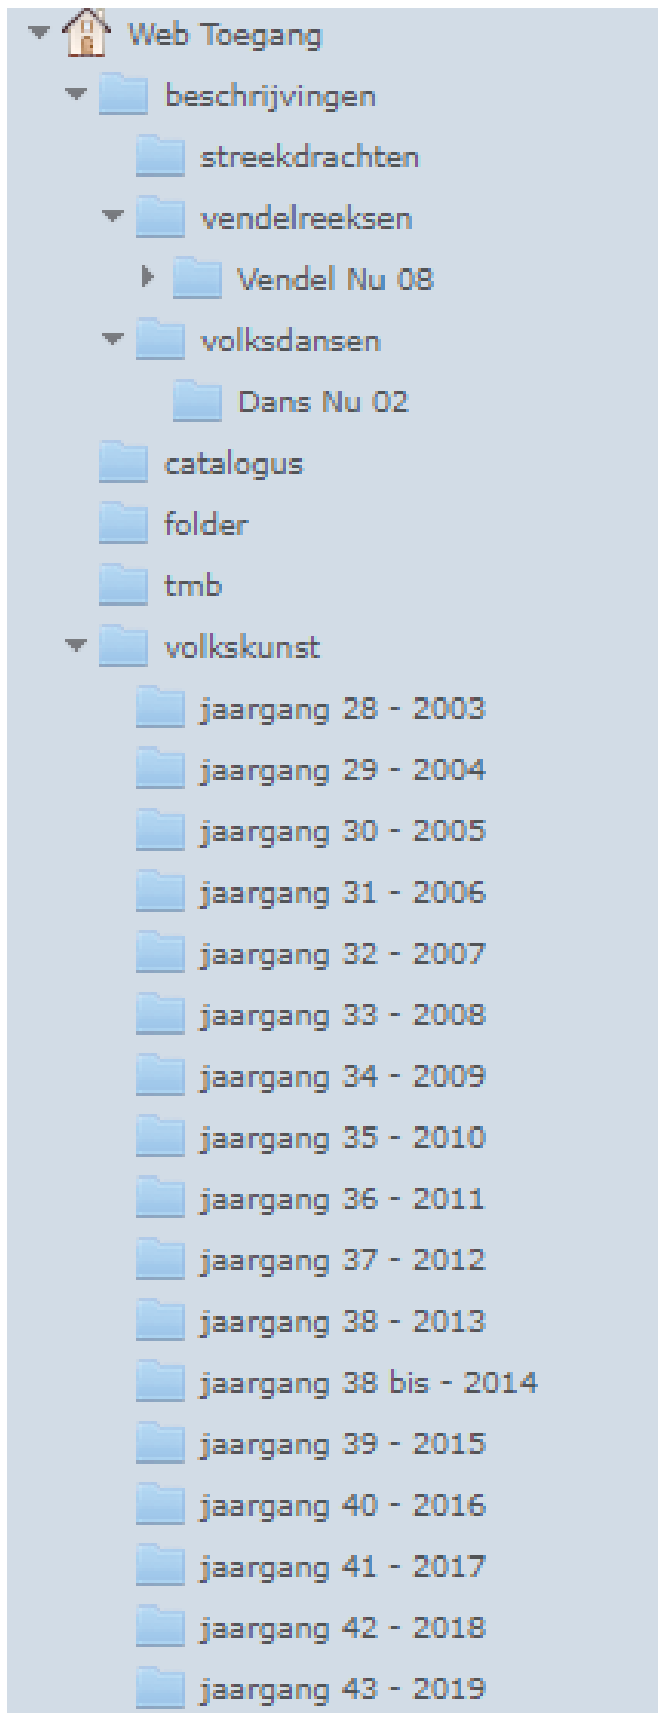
Web Toegang
beschrijvingen
streekdrachten
vendelreeksen
Vendel Nu 08
volksdansen
Dans Nu 02
catalogus
folder
tmb
volkskunst
jaargang 28 - 2003
jaargang 29 - 2004
jaargang 30 - 2005
jaargang 31 - 2006
jaargang 32 - 2007
jaargang 33 - 2008
jaargang 34 - 2009
jaargang 35 - 2010
jaargang 36 - 2011
jaargang 37 - 2012
jaargang 38 - 2013
jaargang 38 bis - 2014
jaargang 39 - 2015
jaargang 40 - 2016
jaargang 41 - 2017
jaargang 42 - 2018
jaargang 43 - 2019